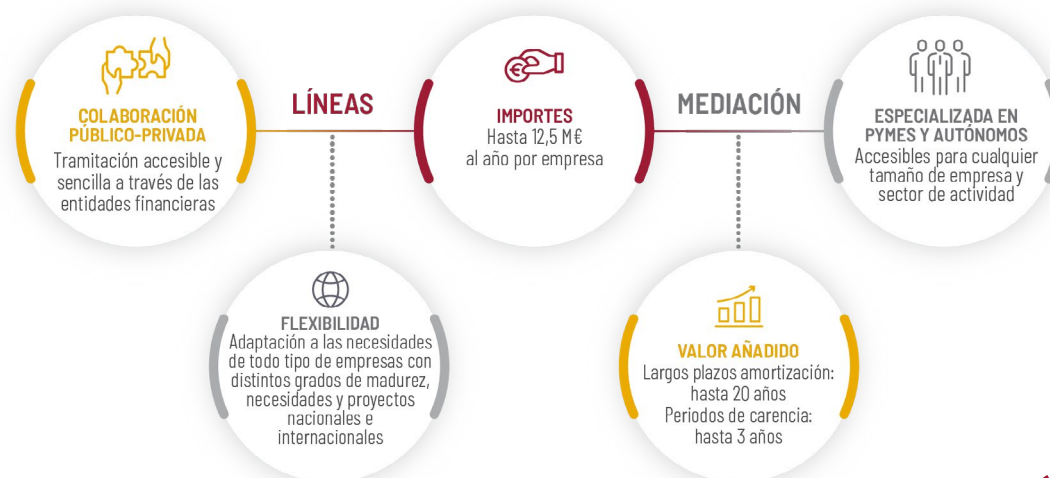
COLABORACIÓN PÚBLICO-PRIVADA
Tramitación accesible y sencilla a través de las entidades financieras

LÍNEAS

IMPORTES
Hasta 12,5 M€ al año por empresa

MEDIACIÓN

ESPECIALIZADA EN PYMES Y AUTÓNOMOS
Accesibles para cualquier tamaño de empresa y sector de actividad

FLEXIBILIDAD
Adaptación a las necesidades de todo tipo de empresas con distintos grados de madurez, necesidades y proyectos nacionales e internacionales

VALOR AÑADIDO
Largos plazos amortización: hasta 20 años
Periodos de carencia: hasta 3 años